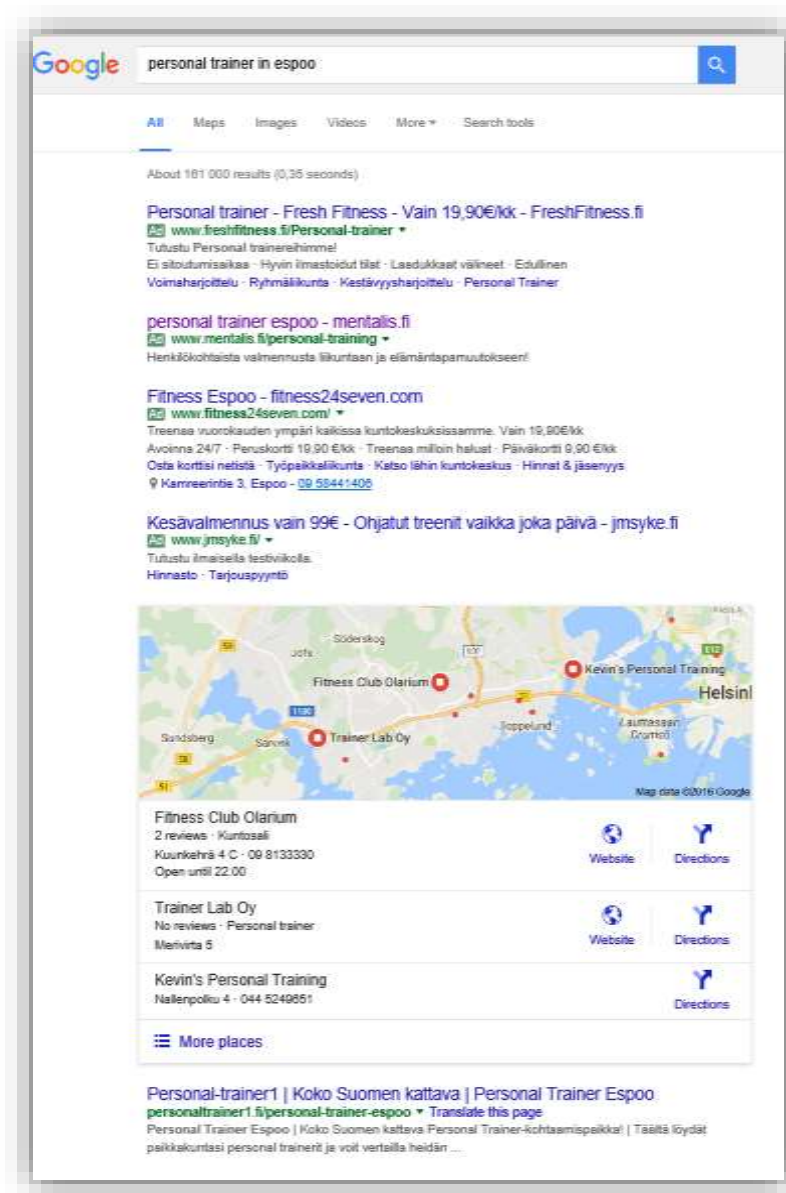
Google personal trainer in espoo

All Maps Images Videos More ▾ Search tools

About 181 000 results (0,35 seconds)

Personal trainer - Fresh Fitness - Vain 19,90€/kk - FreshFitness.fi
Ad www.freshfitness.fi/Personal-trainer ▾
Tutustu Personal trainereihimme!
Ei sitoutumisaikaa · Hyvin ilmastoidut tilat · Laadukkaat välineet · Edullinen
Voimaharjoittelu · Ryhmäliikunta · Kestävyysharjoittelu · Personal Trainer

personal trainer espoo - mentalis.fi
Ad www.mentalis.fi/personal-training ▾
Henkilökohtaista valmennusta liikuntaan ja elämäntapamuutokseen!

Fitness Espoo - fitness24seven.com
Ad www.fitness24seven.com/ ▾
Treenaa vuorokauden ympäri kaikissa kuntokeskuksissamme. Vain 19,90€/kk
Avoinna 24/7 · Peruskortti 19,90 €/kk · Treenaa milloin haluat · Päiväkortti 9,90 €/kk
Osta korttisi netistä · Työpaikkaliikunta · Katso lähin kuntokeskus · Hinnat & jäsenyys
Kamreerintie 3, Espoo - 09 58441406

Kesävalmennus vain 99€ - Ohjatut treenit vaikka joka päivä - jmsyke.fi
Ad www.jmsyke.fi/ ▾
Tutustu ilmaiseilla testiviikolla.
Hinnasto · Tarjouspyyntö

Söderskog
Jofs
Fitness Club Olarium
Kevin's Personal Training
Helsinl
Sandsberg
Sarvvik
Trainer Lab Oy
Suppelund
Lauttasaari
Drumsö
Map data ©2016 Google

Fitness Club Olarium
2 reviews · Kuntosali
Kuunkehrä 4 C · 09 8133330
Open until 22.00
Website
Directions

Trainer Lab Oy
No reviews · Personal trainer
Merivirta 5
Website
Directions

Kevin's Personal Training
Nallenpolku 4 · 044 5249651
Directions

More places

Personal-trainer1 | Koko Suomen kattava | Personal Trainer Espoo
personaltrainer1.fi/personal-trainer-espoo ▾ Translate this page
Personal Trainer Espoo | Koko Suomen kattava Personal Trainer-kohtaamispaikka! | Täältä löydät paikkakuntasi personal trainerit ja voit vertailla heidän ...